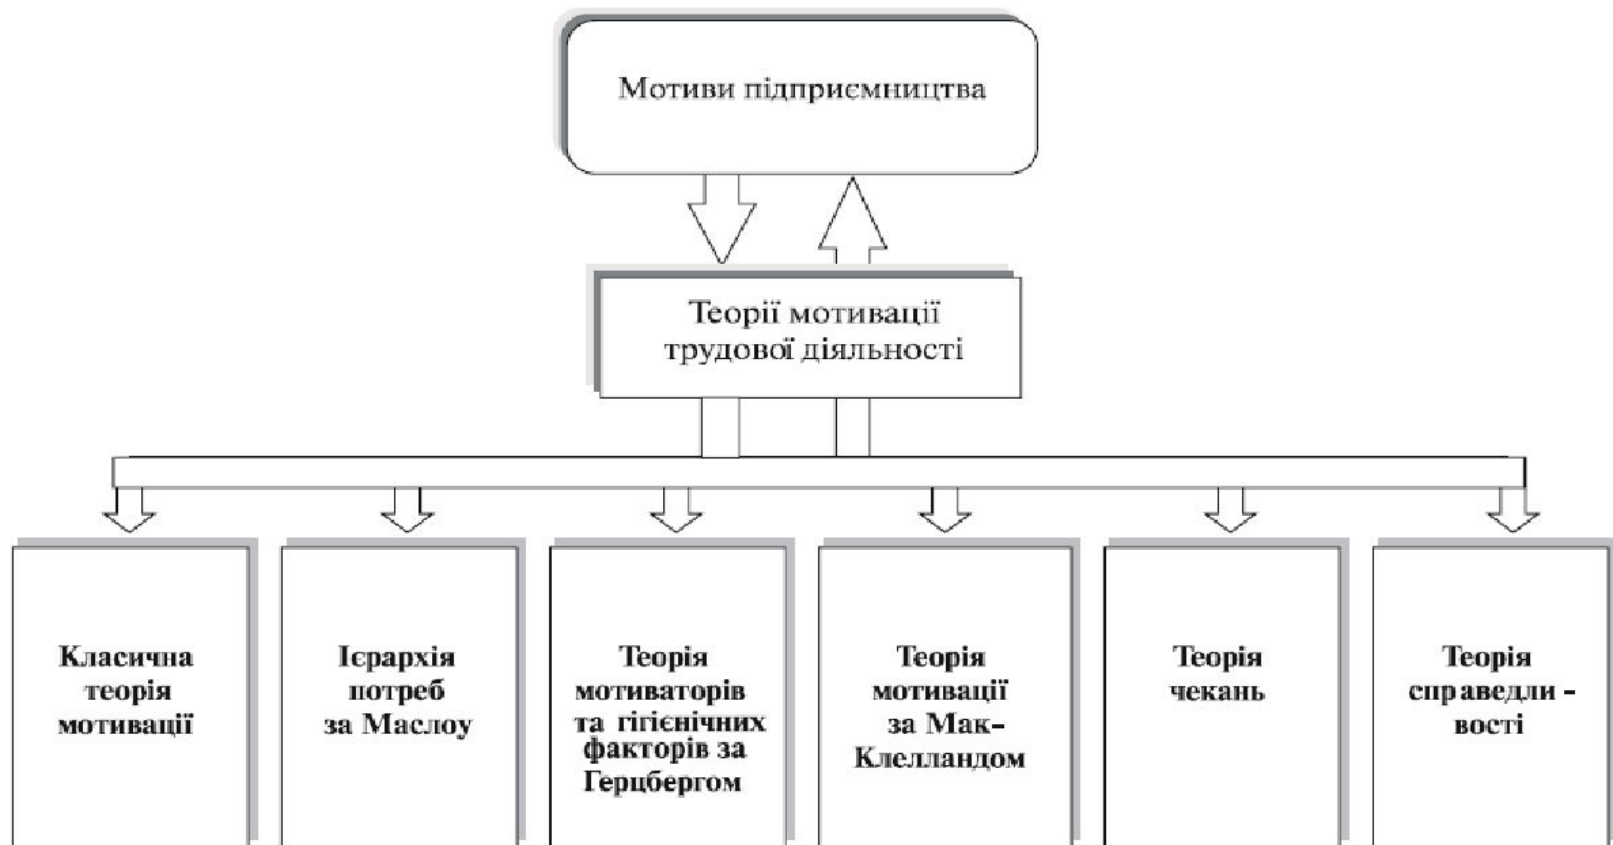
Мотиви підприємництва

Теорії мотивації трудової діяльності

Класична теорія мотивації

Ієрархія потреб за Маслоу

Теорія мотиваторів та гігієнічних факторів за Герцбергом

Теорія мотивації за Мак-Клелландом

Теорія чекань

Теорія справедливості